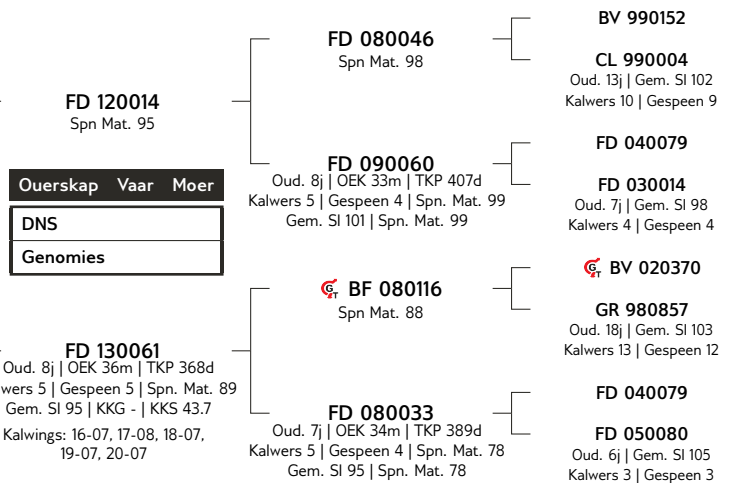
FD 120014
Spn Mat. 95

Ouerskap Vaar Moer

DNS

Genomies

FD 130061
Oud. 8j | OEK 36m | TKP 368d
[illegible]wers 5 | Gespeen 5 | Spn. Mat. 89
Gem. SI 95 | KKG - | KKS 43.7

Kalwings: 16-07, 17-08, 18-07, 19-07, 20-07

FD 080046
Spn Mat. 98

FD 090060
Oud. 8j | OEK 33m | TKP 407d
Kalwers 5 | Gespeen 4 | Spn. Mat. 99
Gem. SI 101 | Spn. Mat. 99

BF 080116
Spn Mat. 88

FD 080033
Oud. 7j | OEK 34m | TKP 389d
Kalwers 5 | Gespeen 4 | Spn. Mat. 78
Gem. SI 95 | Spn. Mat. 78

BV 990152

CL 990004
Oud. 13j | Gem. SI 102
Kalwers 10 | Gespeen 9

FD 040079

FD 030014
Oud. 7j | Gem. SI 98
Kalwers 4 | Gespeen 4

BV 020370

GR 980857
Oud. 18j | Gem. SI 103
Kalwers 13 | Gespeen 12

FD 040079

FD 050080
Oud. 6j | Gem. SI 105
Kalwers 3 | Gespeen 3